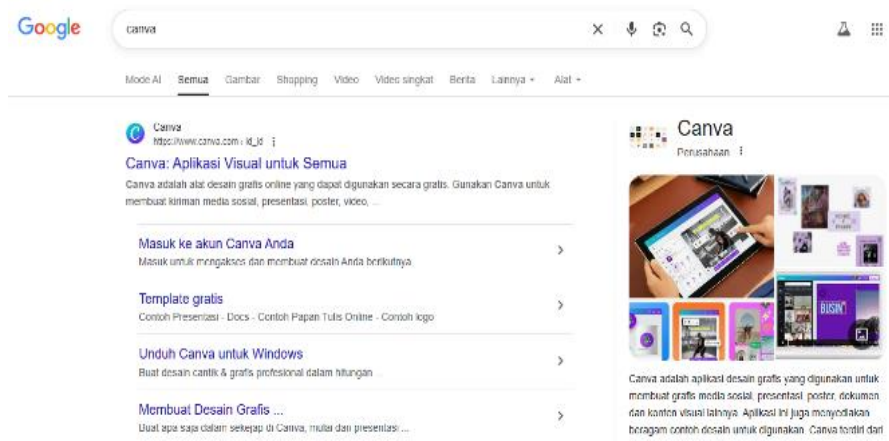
Google

canva

Mode AI Semua Gambar Shopping Video Video singkat Berita Lainnya Alat

Canva
https://www.canva.com › id_id

Canva: Aplikasi Visual untuk Semua

Canva adalah alat desain grafis online yang dapat digunakan secara gratis. Gunakan Canva untuk membuat kiriman media sosial, presentasi, poster, video, ...

Masuk ke akun Canva Anda
Masuk untuk mengakses dan membuat desain Anda berikutnya.

Template gratis
Contoh Presentasi · Docs · Contoh Papan Tulis Online · Contoh logo

Unduh Canva untuk Windows
Buat desain cantik & grafis profesional dalam hitungan ...

Membuat Desain Grafis ...
Buat apa saja dalam sekejap di Canva, mulai dari presentasi ...

Canva
Perusahaan

Canva adalah aplikasi desain grafis yang digunakan untuk membuat grafis media sosial, presentasi, poster, dokumen dan konten visual lainnya. Aplikasi ini juga menyediakan beragam contoh desain untuk digunakan. Canva terdiri dari